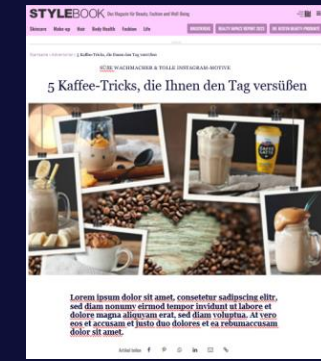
STYLEBOOK Das Magazin für Beauty, Fashion und Well-Being

Skincare Make-up Hair Body Health Fashion Life

FÜR WACHMACHER & TOLLE INSTAGRAM-MOTIVE

5 Kaffee-Tricks, die Ihnen den Tag versüßen

Lorem ipsum dolor sit amet, consetetur sadipscing elitr, sed diam nonumy eirmod tempor invidunt ut labore et dolore magna aliquyam erat, sed diam voluptua. At vero eos et accusam et justo duo dolores et ea rebumaccusam dolor sit amet.